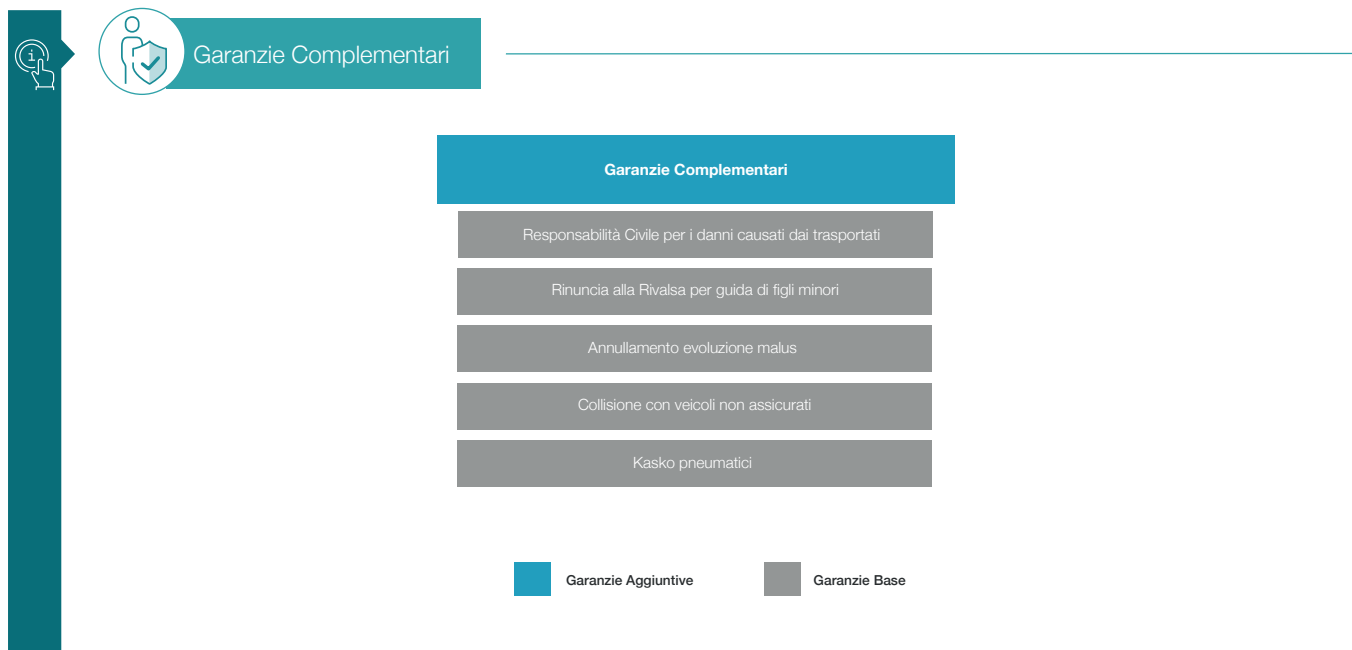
Garanzie Complementari

Garanzie Complementari

Responsabilità Civile per i danni causati dai trasportati

Rinuncia alla Rivalsa per guida di figli minori

Annullamento evoluzione malus

Collisione con veicoli non assicurati

Kasko pneumatici

Garanzie Aggiuntive

Garanzie Base